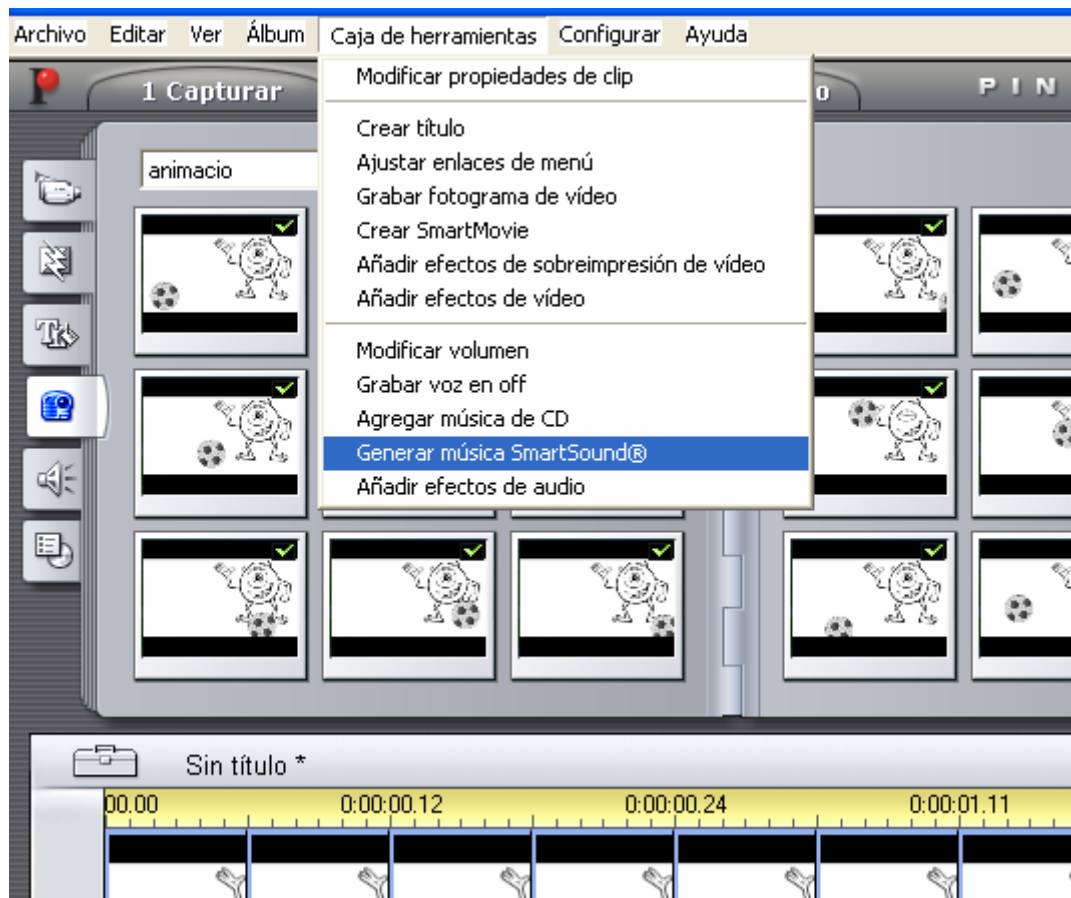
Archivo Editar Ver Álbum Caja de herramientas Configurar Ayuda

1 Capturar

o

P I N

animacio

Modificar propiedades de clip

Crear título
Ajustar enlaces de menú
Grabar fotograma de vídeo
Crear SmartMovie
Añadir efectos de sobreimpresión de vídeo
Añadir efectos de vídeo

Modificar volumen
Grabar voz en off
Agregar música de CD
Generar música SmartSound®
Añadir efectos de audio

Sin título *

00.00 0:00:00.12 0:00:00.24 0:00:01.11